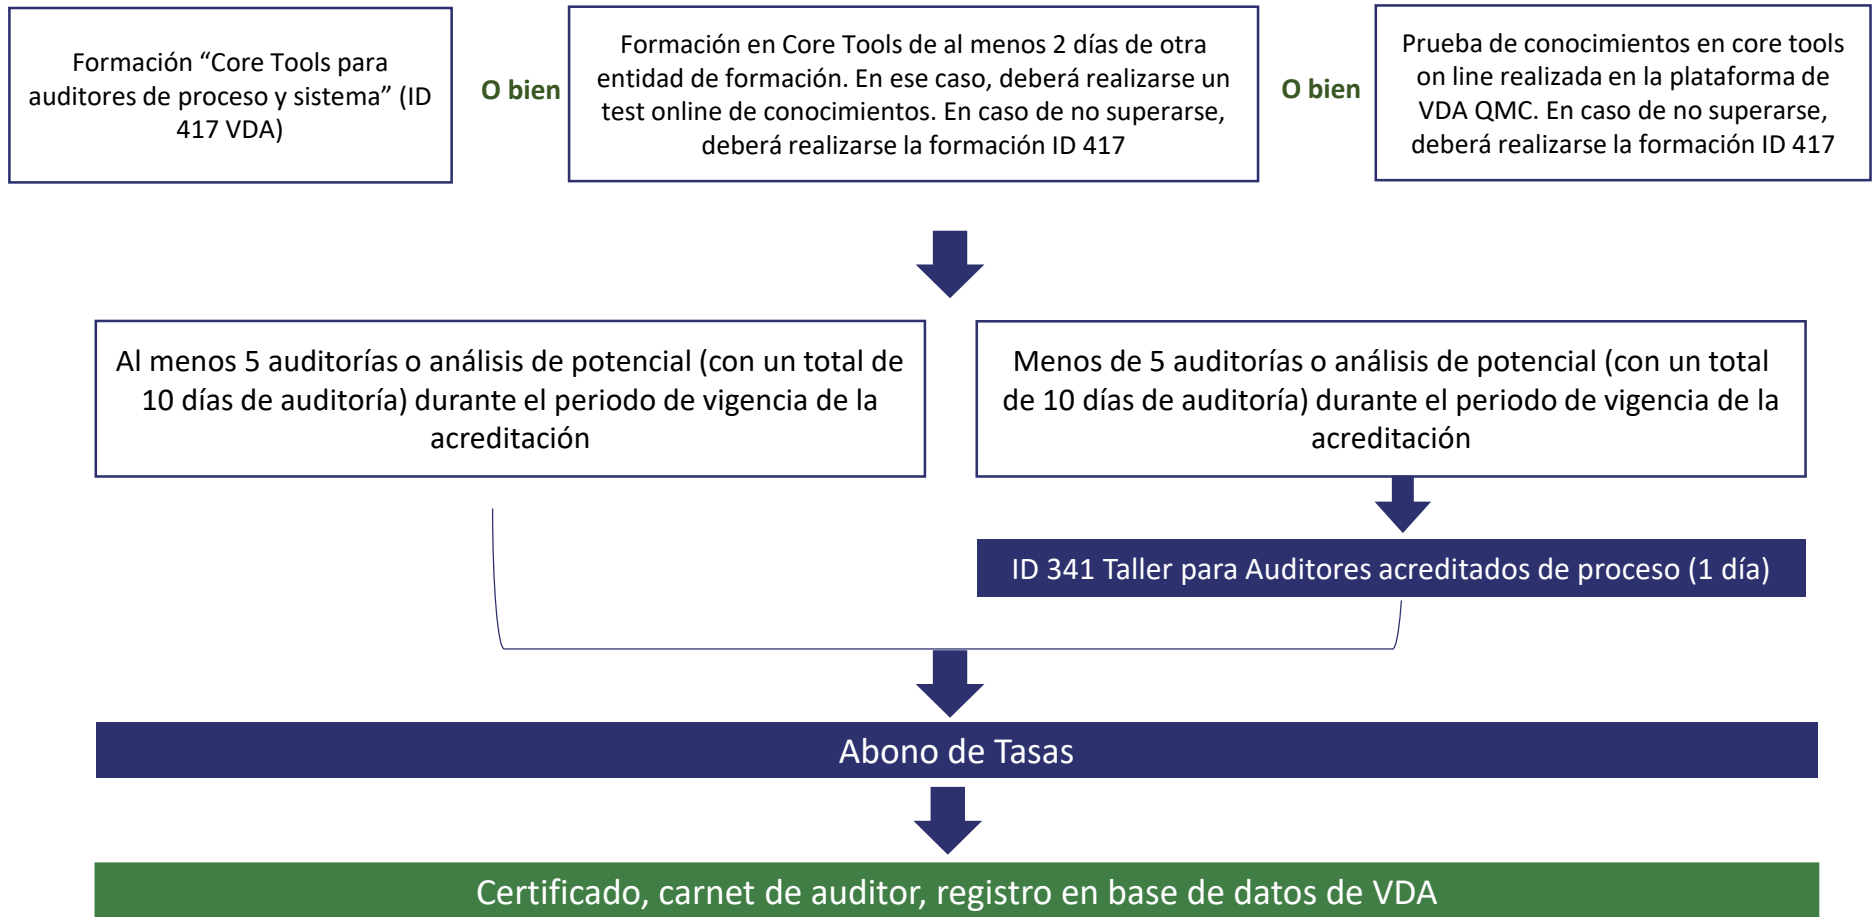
Formación “Core Tools para auditores de proceso y sistema” (ID 417 VDA)

O bien

Formación en Core Tools de al menos 2 días de otra entidad de formación. En ese caso, deberá realizarse un test online de conocimientos. En caso de no superarse, deberá realizarse la formación ID 417

O bien

Prueba de conocimientos en core tools on line realizada en la plataforma de VDA QMC. En caso de no superarse, deberá realizarse la formación ID 417

Al menos 5 auditorías o análisis de potencial (con un total de 10 días de auditoría) durante el periodo de vigencia de la acreditación

Menos de 5 auditorías o análisis de potencial (con un total de 10 días de auditoría) durante el periodo de vigencia de la acreditación

ID 341 Taller para Auditores acreditados de proceso (1 día)

Abono de Tasas

Certificado, carnet de auditor, registro en base de datos de VDA